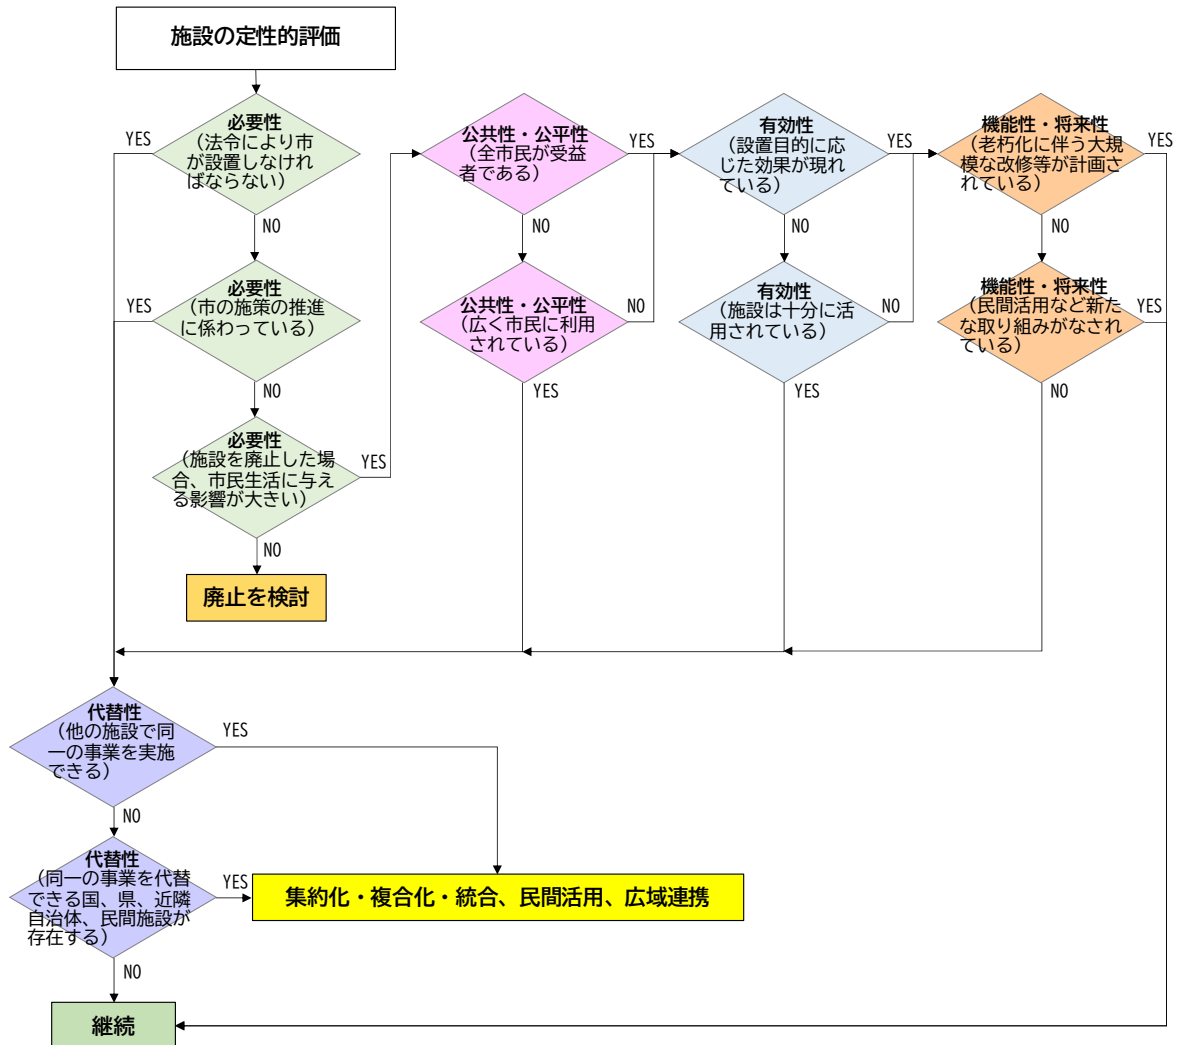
施設の定性的評価

必要性
（法令により市が設置しなければならない）
YES
NO

必要性
（市の施策の推進に係わっている）
YES
NO

必要性
（施設を廃止した場合、市民生活に与える影響が大きい）
YES
NO

廃止を検討

公共性・公平性
（全市民が受益者である）
YES
NO

公共性・公平性
（広く市民に利用されている）
NO
YES

有効性
（設置目的に応じた効果が現れている）
YES
NO

有効性
（施設は十分に活用されている）
NO
YES

機能性・将来性
（老朽化に伴う大規模な改修等が計画されている）
YES
NO

機能性・将来性
（民間活用など新たな取り組みがなされている）
YES
NO

代替性
（他の施設で同一の事業を実施できる）
YES
NO

代替性
（同一の事業を代替できる国、県、近隣自治体、民間施設が存在する）
YES
NO

集約化・複合化・統合、民間活用、広域連携

継続